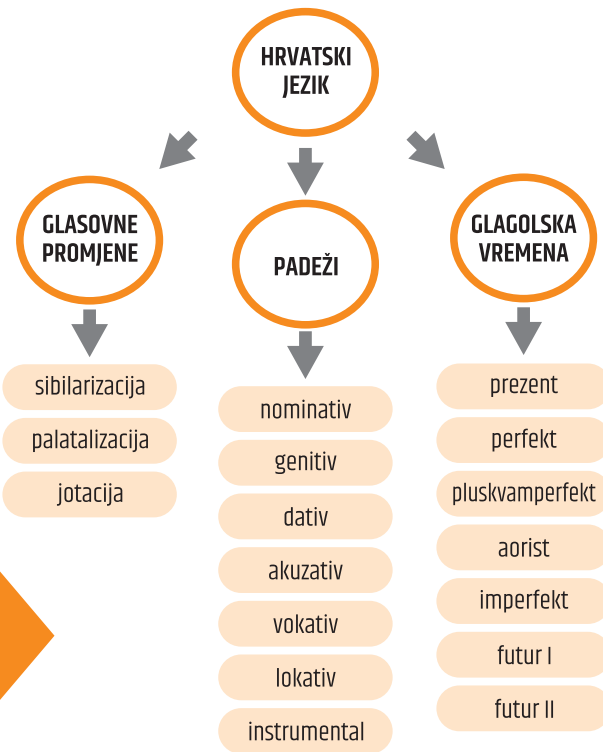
HRVATSKI JEZIK

GLASOVNE PROMJENE

sibilarizacija

palatalizacija

jotacija

PADEŽI

nominativ

genitiv

dativ

akuzativ

vokativ

lokativ

instrumental

GLAGOLSKA VREMENA

prezent

perfekt

pluskvamperfekt

aorist

imperfekt

futur I

futur II